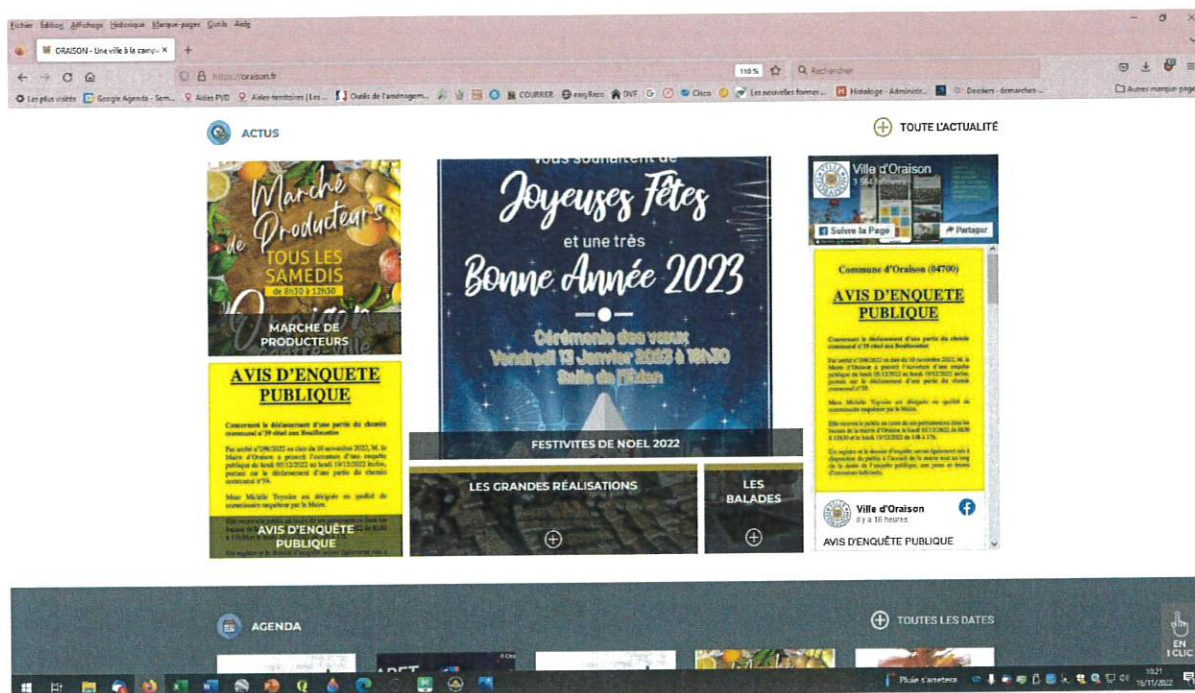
Fichier Édition Affichage Historique Marque-pages Outils Aide

ORAISON - Une ville à la camp ×

https://oraison.fr

110 %

Rechercher

Les plus visités Google Agenda - Sem... Aides PVD Aides-territoires | Les ... Outils de l'aménagem... COURRER easyRecr DVF Cisco Les nouvelles former... Histologe - Administr... Dossiers - demarches ...

Autres marque-pages

ACTUS

TOUTE L'ACTUALITÉ

Marché de Producteurs
TOUS LES SAMEDIS
de 8h30 à 12h30
Oraison

MARCHE DE PRODUCTEURS

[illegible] vous souhaitent de
Joyeuses Fêtes
et une très
Bonne Année 2023
Cérémonie des voeux
Vendredi 13 Janvier 2023 à 18h30
Salle de l'Eden

FESTIVITES DE NOEL 2022

Ville d'Oraison
1 944 followers
Suivre la Page
Partager

Commune d'Oraison (04700)

AVIS D'ENQUETE PUBLIQUE

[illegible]

AVIS D'ENQUETE PUBLIQUE

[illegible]

AVIS D'ENQUÊTE PUBLIQUE

LES GRANDES RÉALISATIONS

LES BALADES

Ville d'Oraison
il y a 16 heures

AVIS D'ENQUÊTE PUBLIQUE

AGENDA

TOUTES LES DATES

EN 1 CLIC

Pluie s'arrêtera

10:21
16/11/2022